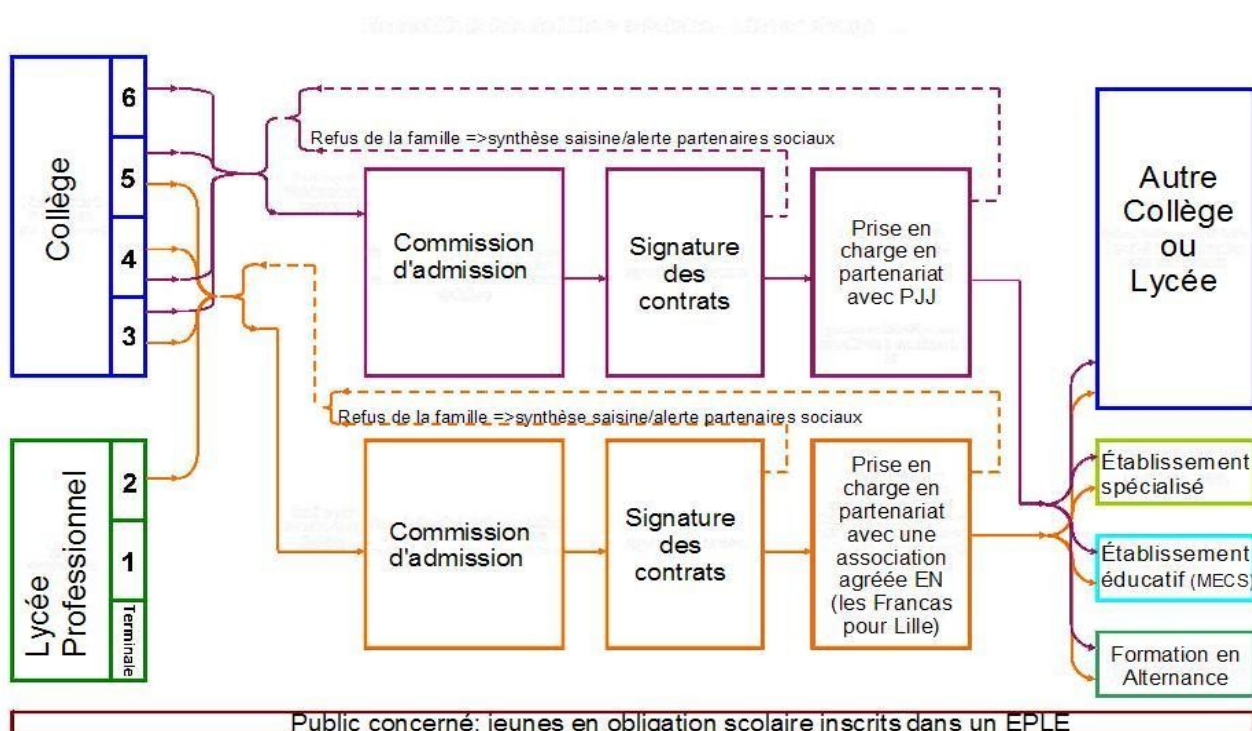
Collège
6
5
4
3

Lycée Professionnel
2
1
Terminale

Refus de la famille =>synthèse saisine/alerte partenaires sociaux

Commission d'admission

Signature des contrats

Prise en charge en partenariat avec PJJ

Refus de la famille =>synthèse saisine/alerte partenaires sociaux

Commission d'admission

Signature des contrats

Prise en charge en partenariat avec une association agréée EN (les Francas pour Lille)

Autre Collège ou Lycée

Établissement spécialisé

Établissement éducatif (MECS)

Formation en Alternance

Public concerné: jeunes en obligation scolaire inscrits dans un EPLE